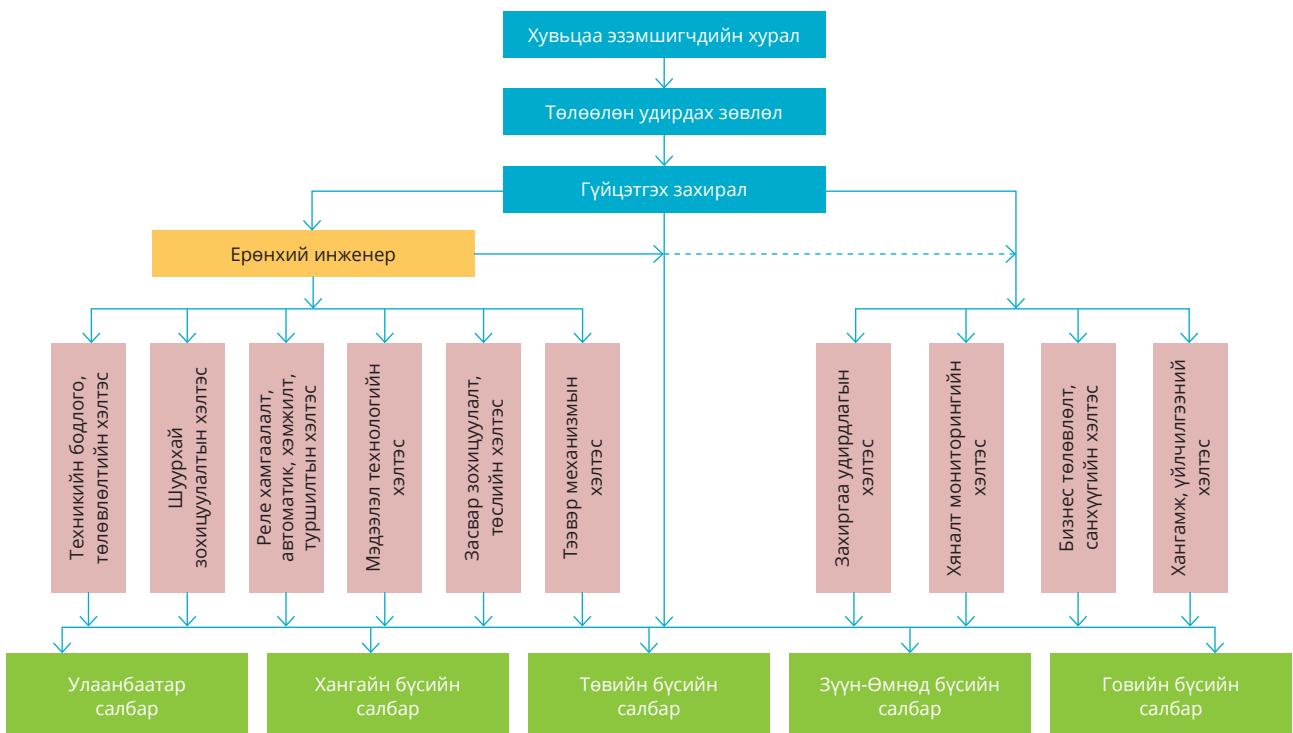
Хувьцаа эзэмшигчдийн хурал

Төлөөлөн удирдах зөвлөл

Гүйцэтгэх захирал

Ерөнхий инженер

Техникийн бодлого, төлөвлөлтийн хэлтэс

Шуурхай зохицуулалтын хэлтэс

Реле хамгаалалт, автоматик, хэмжилт, туршилтын хэлтэс

Мэдээлэл технологийн хэлтэс

Засвар зохицуулалт, төслийн хэлтэс

Тээвэр механизмын хэлтэс

Захиргаа удирдлагын хэлтэс

Хяналт мониторингийн хэлтэс

Бизнес төлөвлөлт, санхүүгийн хэлтэс

Хангамж, үйлчилгээний хэлтэс

Улаанбаатар салбар

Хангайн бүсийн салбар

Төвийн бүсийн салбар

Зүүн-Өмнөд бүсийн салбар

Говийн бүсийн салбар